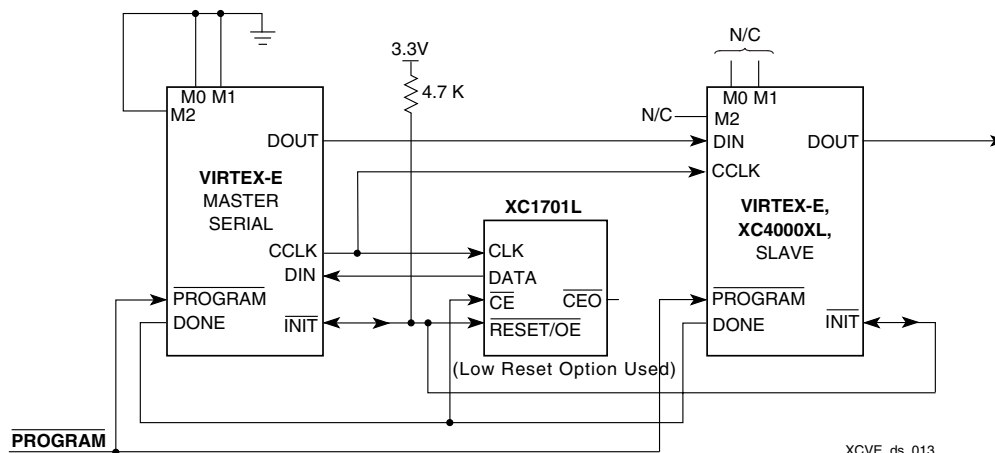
M0 M1
M2
DOUT
VIRTEX-E
MASTER
SERIAL
CCLK
DIN
$\overline{\text{PROGRAM}}$
DONE
$\overline{\text{INIT}}$

3.3V
4.7 K

XC1701L
CLK
DATA
$\overline{\text{CE}}$
$\overline{\text{CEO}}$
$\overline{\text{RESET/OE}}$
(Low Reset Option Used)

N/C
N/C
M0 M1
M2
DIN
DOUT
CCLK
VIRTEX-E,
XC4000XL,
SLAVE
$\overline{\text{PROGRAM}}$
DONE
$\overline{\text{INIT}}$

$\overline{\text{PROGRAM}}$

XCVE_ds_013